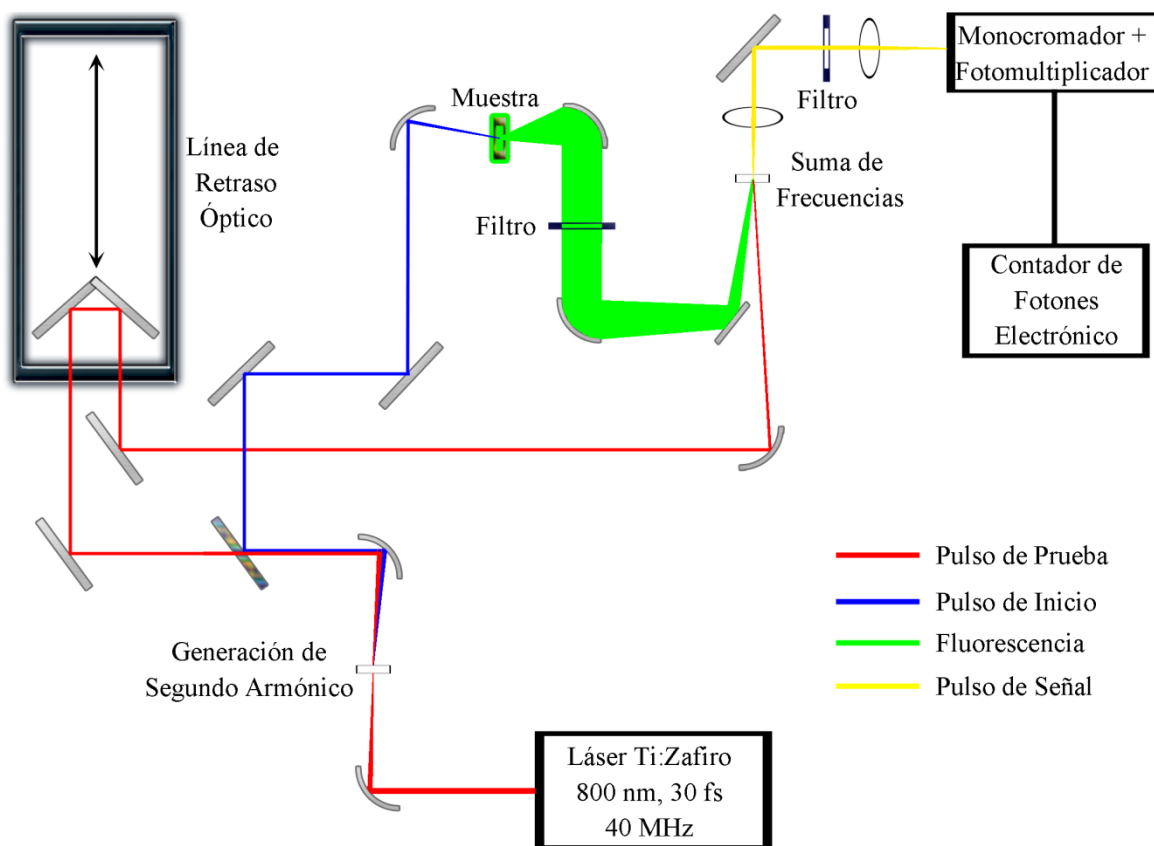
Línea de Retraso Óptico

Muestra

Filtro

Filtro

Monocromador + Fotomultiplicador

Suma de Frecuencias

Contador de Fotones Electrónico

Pulso de Prueba

Pulso de Inicio

Fluorescencia

Pulso de Señal

Generación de Segundo Armónico

Láser Ti:Zafiro
800 nm, 30 fs
40 MHz